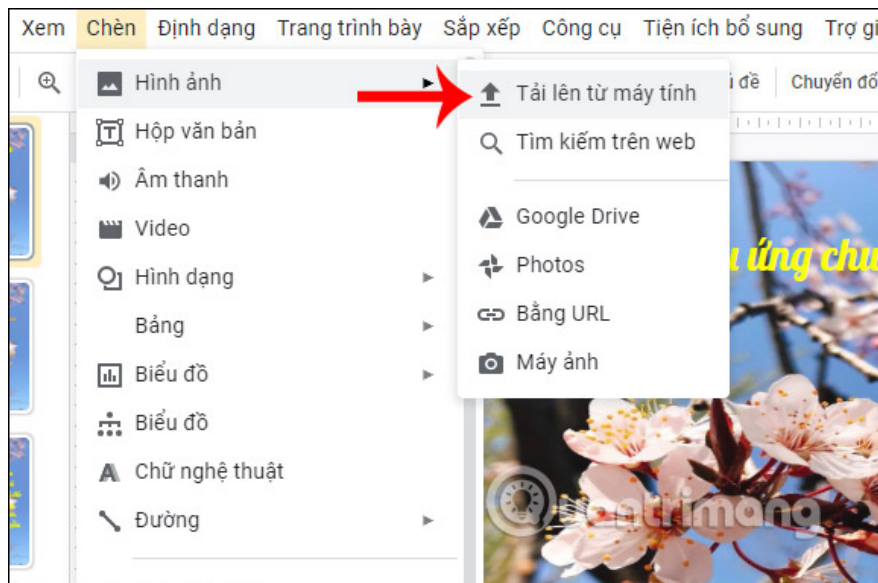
Xem Chèn Định dạng Trang trình bày Sắp xếp Công cụ Tiện ích bổ sung Trợ gi

Hình ảnh
Hộp văn bản
Âm thanh
Video
Hình dạng
Bảng
Biểu đồ
Biểu đồ
Chữ nghệ thuật
Đường

Tải lên từ máy tính
Tìm kiếm trên web
Google Drive
Photos
Bằng URL
Máy ảnh

i đề Chuyển đổ

u ứng chu

quantrimang